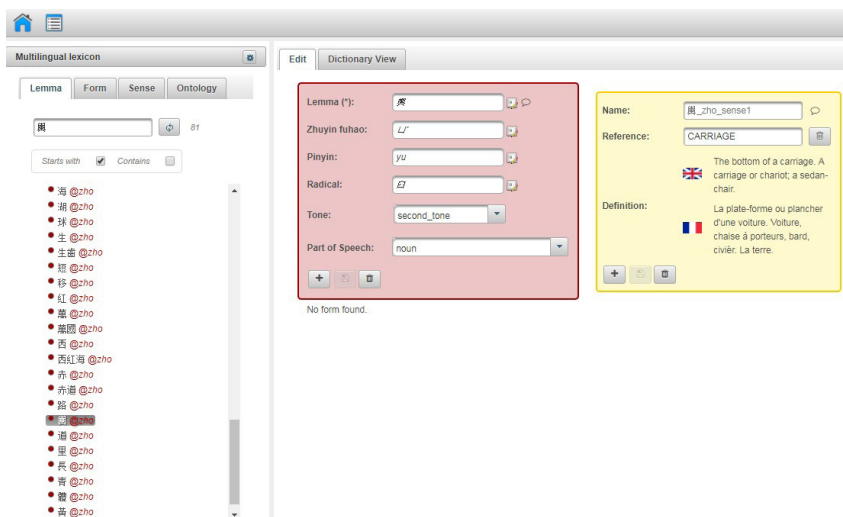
Multilingual lexicon

Lemma | Form | Sense | Ontology

輿 81

Starts with ☑ Contains ☐

海 @zho
湖 @zho
球 @zho
生 @zho
生齒 @zho
短 @zho
移 @zho
紅 @zho
草 @zho
華國 @zho
西 @zho
西紅海 @zho
赤 @zho
赤道 @zho
路 @zho
輿 @zho
道 @zho
里 @zho
長 @zho
青 @zho
體 @zho
黃 @zho

Edit | Dictionary View

Lemma (*): 輿
Zhuyin fuhao: ㄩˊ
Pinyin: yu
Radical: 車
Tone: second_tone
Part of Speech: noun

No form found.

Name: 輿_zho_sense1
Reference: CARRIAGE
The bottom of a carriage. A carriage or chariot; a sedan-chair.
Definition:
La plate-forme ou plancher d'une voiture. Voiture, chaise à porteurs, bard, civièr. La terre.